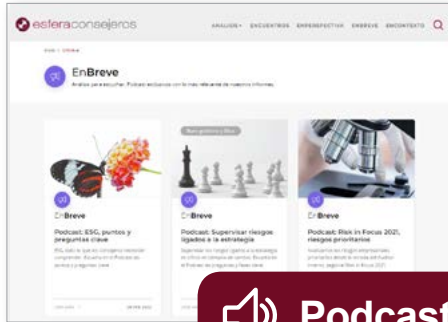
esferaconsejeros

ANALISIS · ENCUENTROS ENPERSPECTIVA ENBREVE ENCONTEXTO

EnBreve

EnBreve

Podcast: ESG, puntos y preguntas clave

EnBreve

Podcast: Supervisar riesgos ligados a la estrategia

EnBreve

Podcast: Risk in Focus 2021, riesgos prioritarios

Podcast